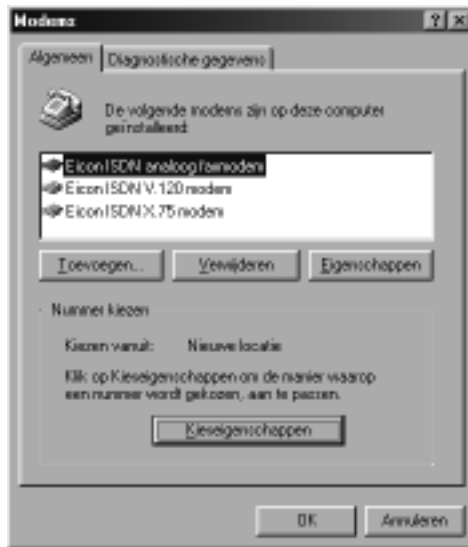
Modems ? X

Algemeen | Diagnostische gegevens

De volgende modems zijn op deze computer geïnstalleerd:

Eicon ISDN analoog faxmodem
Eicon ISDN V.120 modem
Eicon ISDN X.75 modem

Toevoegen... Verwijderen Eigenschappen

Nummer kiezen

Kiezen vanuit: Nieuwe locatie

Klik op Kieseigenschappen om de manier waarop een nummer wordt gekozen, aan te passen.

Kieseigenschappen

OK Annuleren